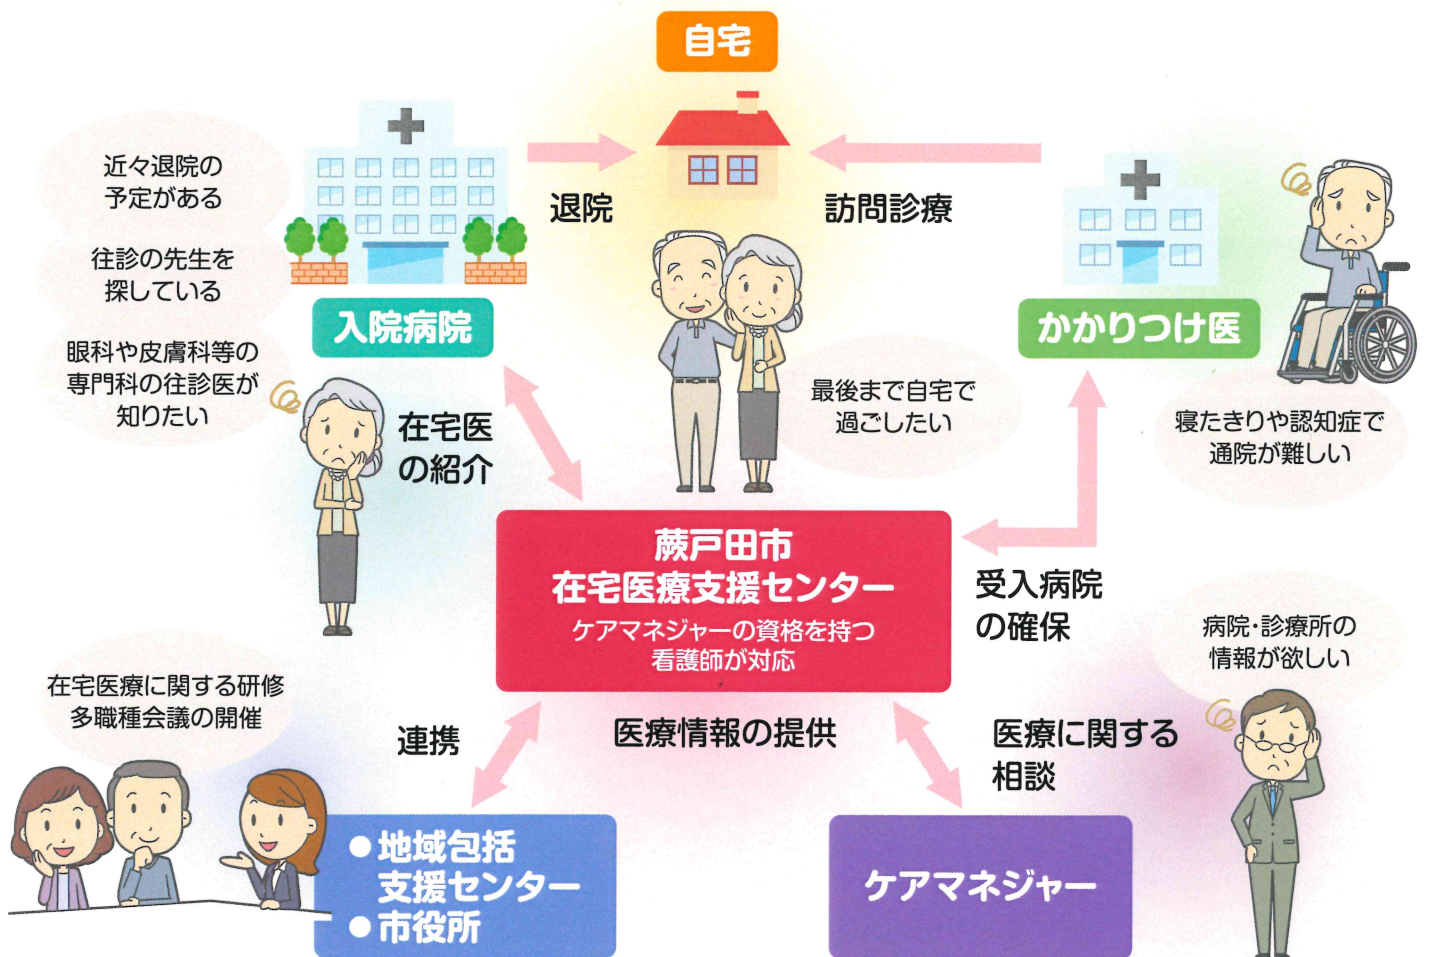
自宅

近々退院の予定がある

往診の先生を探している

眼科や皮膚科等の専門科の往診医が知りたい

入院病院

退院

訪問診療

かかりつけ医

寝たきりや認知症で通院が難しい

最後まで自宅で過ごしたい

在宅医の紹介

蕨戸田市
在宅医療支援センター
ケアマネジャーの資格を持つ看護師が対応

受入病院の確保

病院・診療所の情報が欲しい

在宅医療に関する研修
多職種会議の開催

連携

医療情報の提供

医療に関する相談

●地域包括支援センター
●市役所

ケアマネジャー